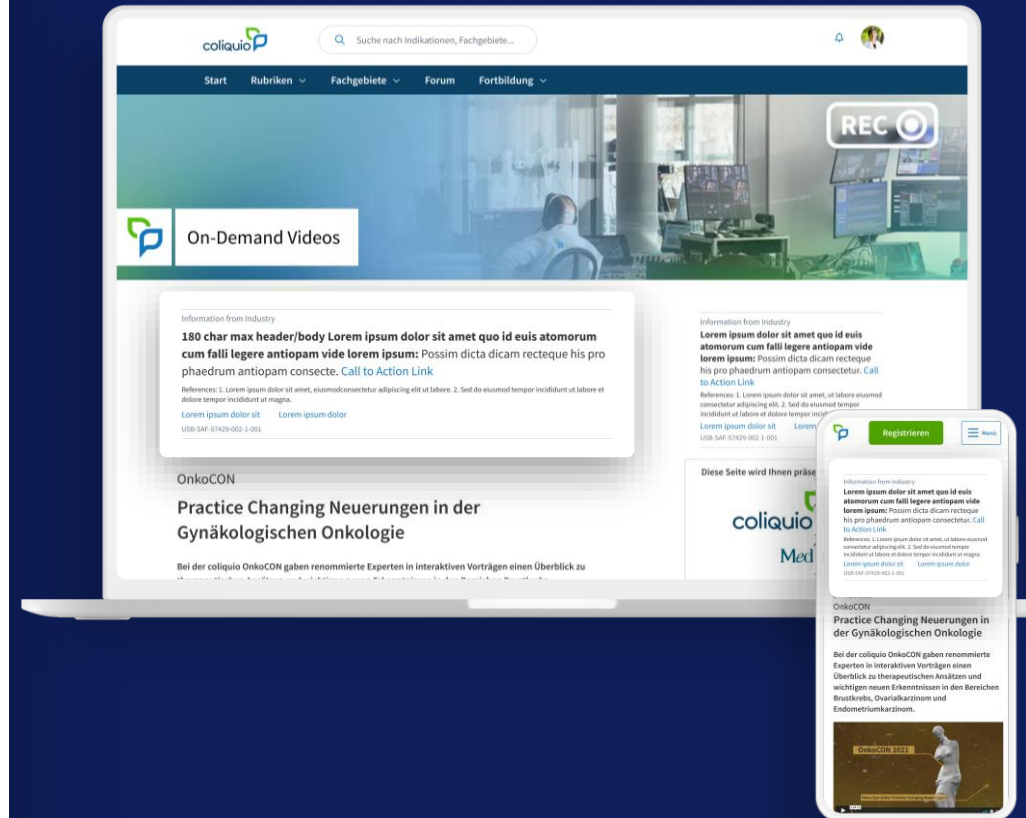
coliquio

Suche nach Indikationen, Fachgebiete...

Start Rubriken Fachgebiete Forum Fortbildung

REC

On-Demand Videos

Information from Industry

180 char max header/body Lorem ipsum dolor sit amet quo id euis atomorum cum falli legere antiopam vide lorem ipsum: Possim dicta dicam recteque his pro phaedrum antiopam consecte. Call to Action Link

References: 1. Lorem ipsum dolor sit amet, eiusmodconsectetur adipiscing elit ut labore. 2. Sed do eiusmod tempor incididunt ut labore et dolore tempor incididunt ut magna.

Lorem ipsum dolor sit Lorem ipsum dolor

USB-SAF-ST429-002-1-001

OnkoCON

Practice Changing Neuerungen in der Gynäkologischen Onkologie

Bei der coliquio OnkoCON gaben renommierte Experten in interaktiven Vorträgen einen Überblick zu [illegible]

Information from Industry

Lorem ipsum dolor sit amet quo id euis atomorum cum falli legere antiopam vide lorem ipsum: Possim dicta dicam recteque his pro phaedrum antiopam consectetur. Call to Action Link

References: 1. Lorem ipsum dolor sit amet, ut labore eiusmod consectetur adipiscing elit. 2. Sed do eiusmod tempor incididunt ut labore et dolore tempor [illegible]

Lorem ipsum dolor sit Lorem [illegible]

USB-SAF-ST429-002-1-001

Diese Seite wird Ihnen präse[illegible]

coliquio

Med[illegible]

Registrieren

Menü

Information from Industry

Lorem ipsum dolor sit amet quo id euis atomorum cum falli legere antiopam vide lorem ipsum: Possim dicta dicam recteque his pro phaedrum antiopam consectetur. Call to Action Link

References: 1. Lorem ipsum dolor sit amet, ut labore eiusmod consectetur adipiscing elit. 2. Sed do eiusmod tempor incididunt ut labore et dolore tempor incididunt ut magna.

Lorem ipsum dolor sit Lorem ipsum dolor

USB-SAF-ST429-002-1-001

OnkoCON

Practice Changing Neuerungen in der Gynäkologischen Onkologie

Bei der coliquio OnkoCON gaben renommierte Experten in interaktiven Vorträgen einen Überblick zu therapeutischen Ansätzen und wichtigen neuen Erkenntnissen in den Bereichen Brustkrebs, Ovarialkarzinom und Endometriumkarzinom.

OnkoCON 2021